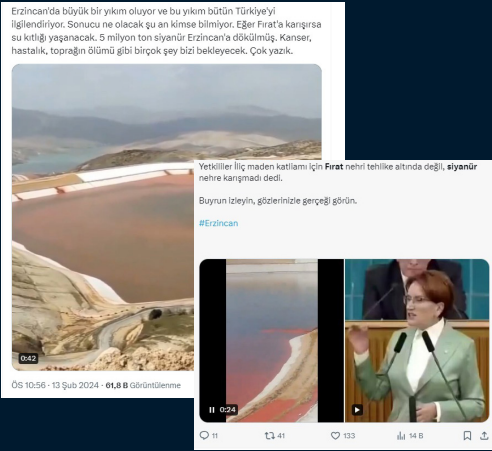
Erzincan'da büyük bir yıkım oluyor ve bu yıkım bütün Türkiye'yi ilgilendiriyor. Sonucu ne olacak şu an kimse bilmiyor. Eğer Fırat'a karışırsa su kıtlığı yaşanacak. 5 milyon ton siyanür Erzincan'a dökülmüş. Kanser, hastalık, toprağın ölümü gibi birçok şey bizi bekleyecek. Çok yazık.

0:42

ÖS 10:56 · 13 Şub 2024 · 61,8 B Görüntülenme

Yetkililer İliç maden katliamı için Fırat nehri tehlike altında değil, siyanür nehre karışmadı dedi.

Buyrun izleyin, gözlerinizle gerçeği görün.

#Erzincan

0:24

11 41 133 14 B